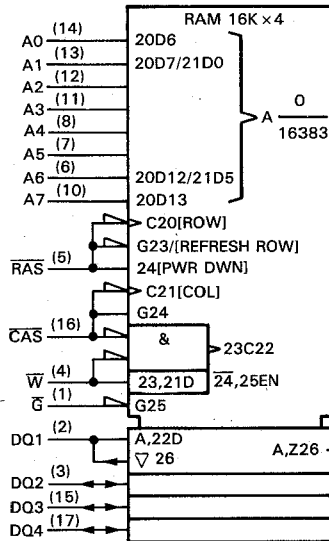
RAM 16K × 4

A0 (14) 20D6
A1 (13) 20D7/21D0
A2 (12)
A3 (11)
A4 (8)
A5 (7)
A6 (6) 20D12/21D5
A7 (10) 20D13

A $\frac{0}{16383}$

C20[ROW]
G23/[REFRESH ROW]
$\overline{RAS}$ (5) 24[PWR DWN]
C21[COL]
G24
$\overline{CAS}$ (16)
&
23C22
$\overline{W}$ (4) 23,21D $\overline{24}$,25EN
$\overline{G}$ (1) G25
DQ1 (2) A,22D
▽ 26
A,Z26
DQ2 (3)
DQ3 (15)
DQ4 (17)